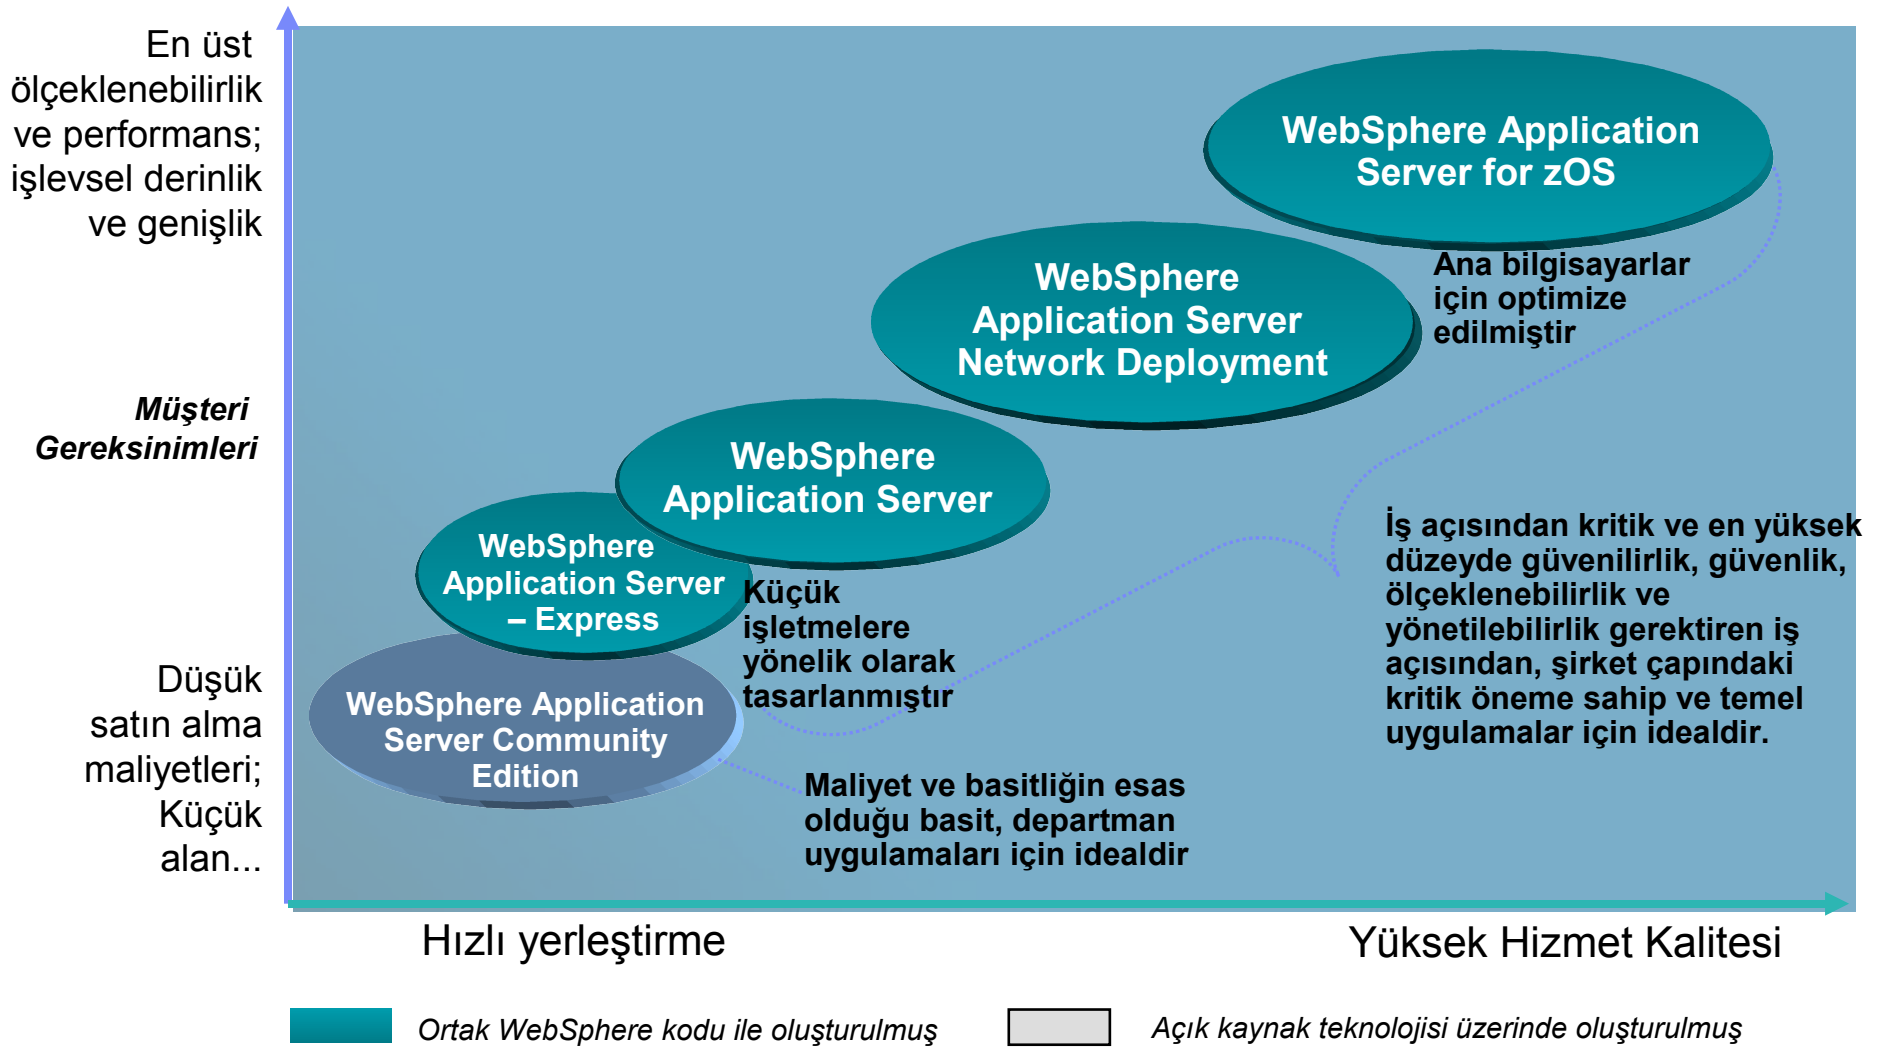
En üst ölçeklenebilirlik ve performans; işlevsel derinlik ve genişlik

Müşteri Gereksinimleri

Düşük satın alma maliyetleri; Küçük alan...

WebSphere Application Server for zOS

Ana bilgisayarlar için optimize edilmiştir

WebSphere Application Server Network Deployment

WebSphere Application Server

İş açısından kritik ve en yüksek düzeyde güvenilirlik, güvenlik, ölçeklenebilirlik ve yönetilebilirlik gerektiren iş açısından, şirket çapındaki kritik öneme sahip ve temel uygulamalar için idealdir.

WebSphere Application Server – Express

Küçük işletmelere yönelik olarak tasarlanmıştır

WebSphere Application Server Community Edition

Maliyet ve basitliğin esas olduğu basit, departman uygulamaları için idealdir

Hızlı yerleştirme

Yüksek Hizmet Kalitesi

Ortak WebSphere kodu ile oluşturulmuş

Açık kaynak teknolojisi üzerinde oluşturulmuş